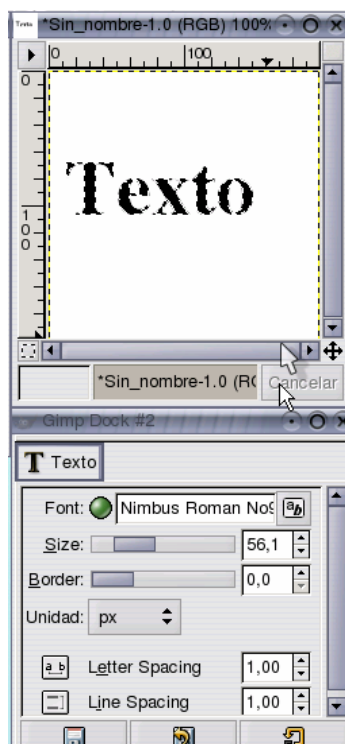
Texto *Sin_nombre-1.0 (RGB) 100%

0 100

0

100

Texto

*Sin_nombre-1.0 (R( Cancelar

Gimp Dock #2

Texto

Font: Nimbus Roman No9

Size: 56,1

Border: 0,0

Unidad: px

Letter Spacing 1,00

Line Spacing 1,00